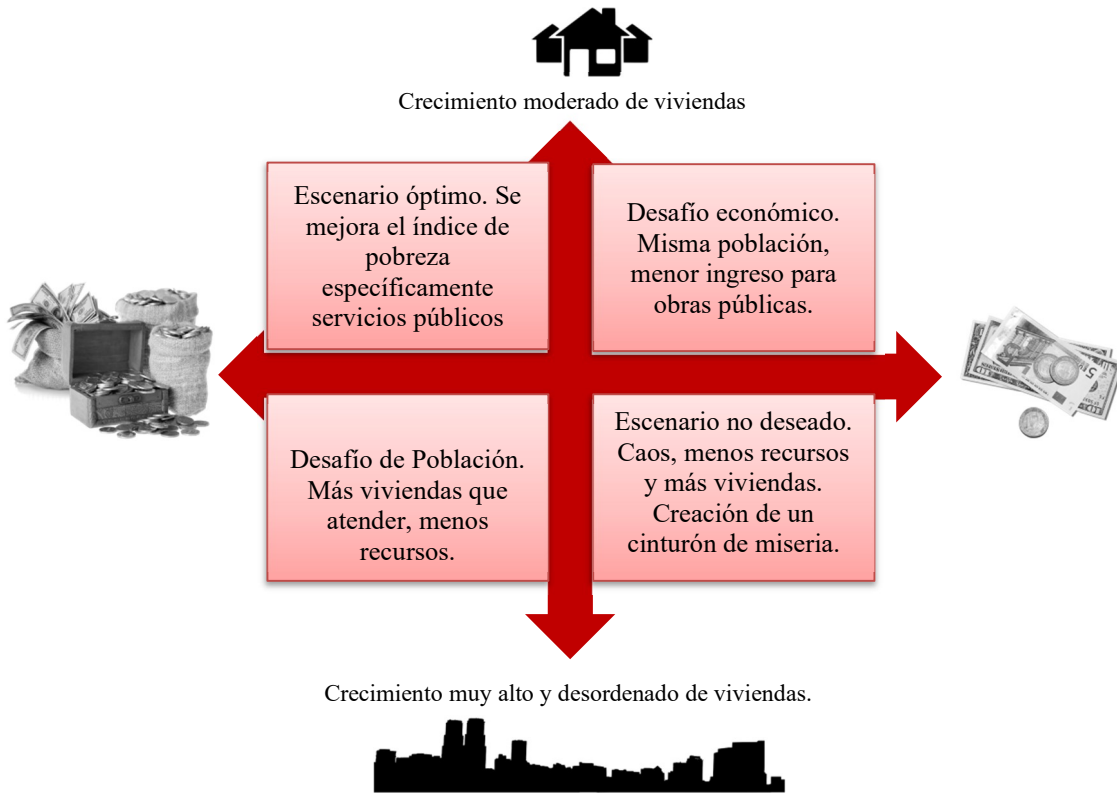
Crecimiento moderado de viviendas

Escenario óptimo. Se mejora el índice de pobreza específicamente servicios públicos

Desafío económico. Misma población, menor ingreso para obras públicas.

Desafío de Población. Más viviendas que atender, menos recursos.

Escenario no deseado. Caos, menos recursos y más viviendas. Creación de un cinturón de miseria.

Crecimiento muy alto y desordenado de viviendas.